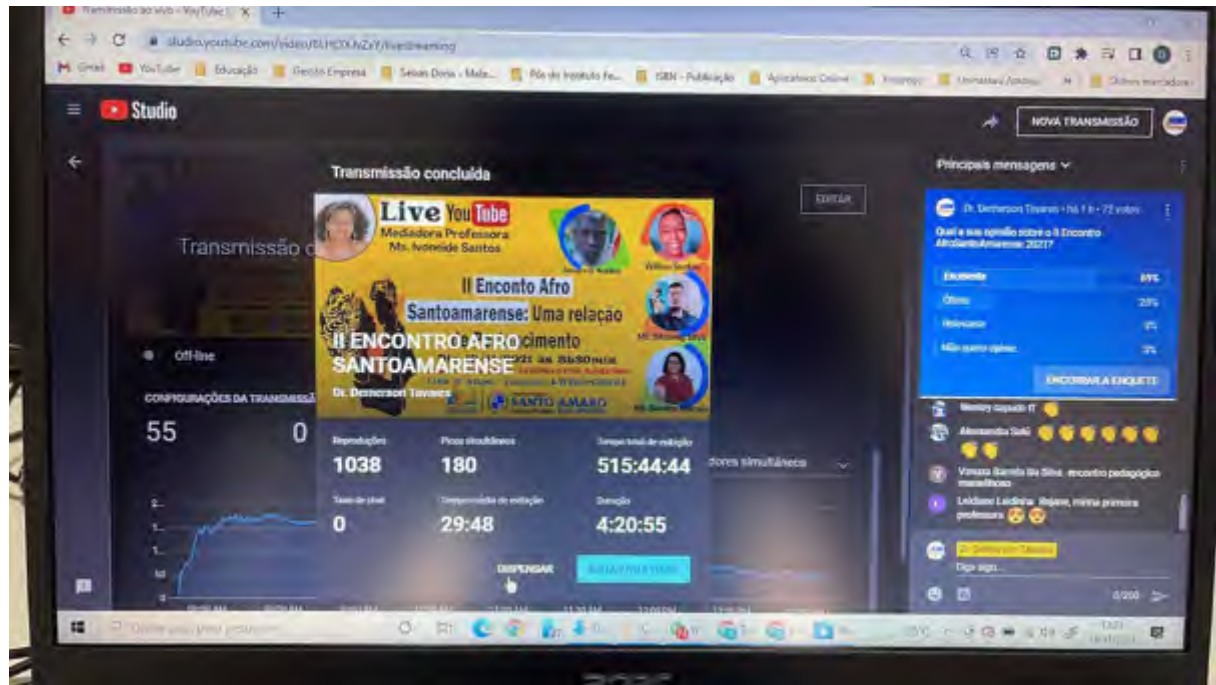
Transmissão ao vivo - YouTube

studio.youtube.com/video/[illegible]/livestreaming

Gmail YouTube Educação Gestão Empresa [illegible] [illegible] ISBN - Publicação Aplicativos Online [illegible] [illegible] Outros marcadores

Studio

NOVA TRANSMISSÃO

Transmissão concluída

EDITAR

Transmissão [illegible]

Off-line

CONFIGURAÇÕES DA TRANSMISSÃO

55

0

Live YouTube
Mediadora Professora
Ms. Ivoneide Santos

II Enconto Afro Santoamarense: Uma relação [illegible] conhecimento

II ENCONTRO AFRO SANTOAMARENSE

Dr. Demerson Tavares

SANTO AMARO

Reproduções
1038

Picos simultâneos
180

Tempo total de exibição
515:44:44

Taxa de chat
0

Tempo médio de exibição
29:48

Duração
4:20:55

DISPENSAR

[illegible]

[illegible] simultâneos

Principais mensagens

Dr. Demerson Tavares • há 1 h • 72 votos

Qual a sua opinião sobre o II Encontro AfroSantoAmarense 2021?

Excelente 69%

Ótimo 25%

Relevante 4%

Não quero opinar 3%

ENCERRAR A ENQUETE

Wesley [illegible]

Alessandra Sales

Vanusa Barreto da Silva encontro pedagógico maravilhoso

Leidiane Leidinha Rejane, minha primeira professora

Dr. Demerson Tavares

Diga algo...

0/200

Digite aqui para pesquisar